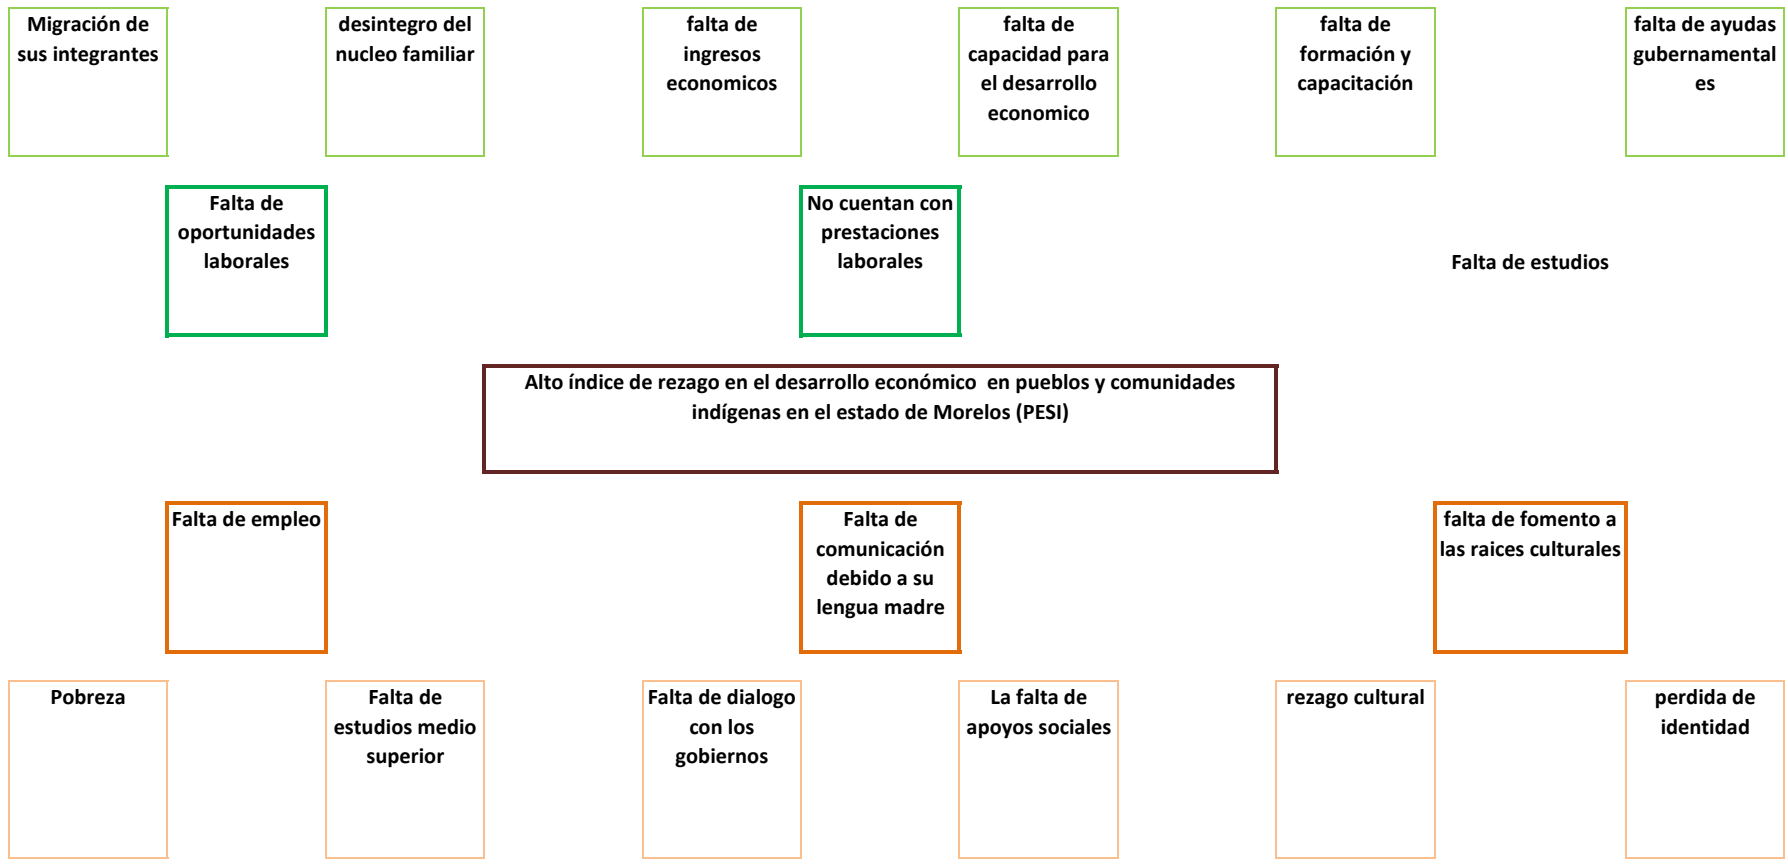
Migración de sus integrantes

desintegro del nucleo familiar

falta de ingresos economicos

falta de capacidad para el desarrollo economico

falta de formación y capacitación

falta de ayudas gubernamentales

Falta de oportunidades laborales

No cuentan con prestaciones laborales

Falta de estudios

Alto índice de rezago en el desarrollo económico en pueblos y comunidades indígenas en el estado de Morelos (PESI)

Falta de empleo

Falta de comunicación debido a su lengua madre

falta de fomento a las raices culturales

Pobreza

Falta de estudios medio superior

Falta de dialogo con los gobiernos

La falta de apoyos sociales

rezago cultural

perdida de identidad